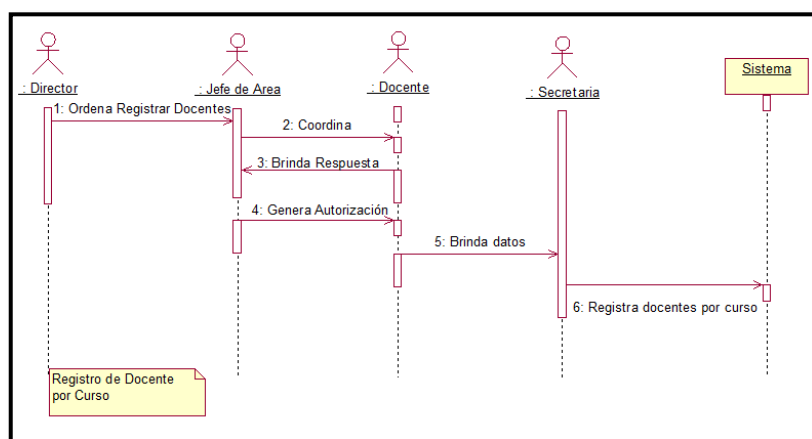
: Director
: Jefe de Area
: Docente
: Secretaria
Sistema

1: Ordena Registrar Docentes
2: Coordina
3: Brinda Respuesta
4: Genera Autorización
5: Brinda datos
6: Registra docentes por curso

Registro de Docente por Curso